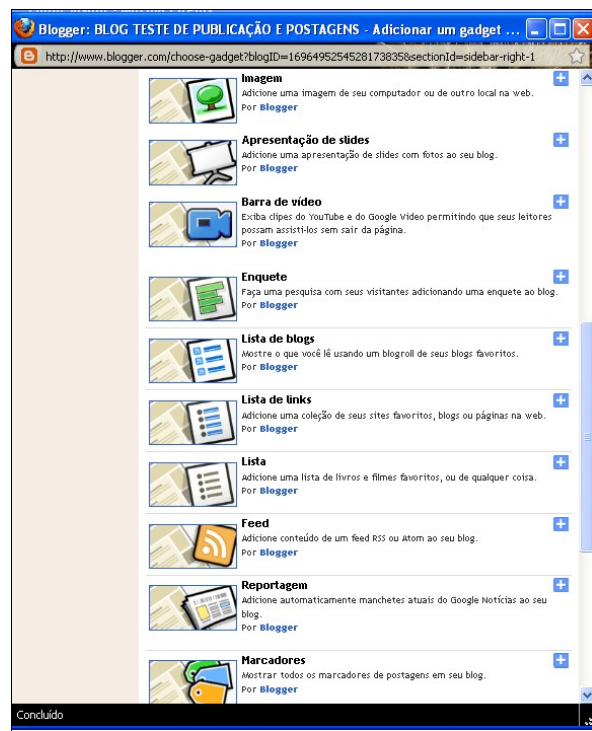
Blogger: BLOG TESTE DE PUBLICAÇÃO E POSTAGENS - Adicionar um gadget ...

http://www.blogger.com/choose-gadget?blogID=1696495254528173835&sectionId=sidebar-right-1

Imagem
Adicione uma imagem de seu computador ou de outro local na web.
Por Blogger

Apresentação de slides
Adicione uma apresentação de slides com fotos ao seu blog.
Por Blogger

Barra de vídeo
Exiba clipes do YouTube e do Google Vídeo permitindo que seus leitores possam assisti-los sem sair da página.
Por Blogger

Enquete
Faça uma pesquisa com seus visitantes adicionando uma enquete ao blog.
Por Blogger

Lista de blogs
Mostre o que você lê usando um blogroll de seus blogs favoritos.
Por Blogger

Lista de links
Adicione uma coleção de seus sites favoritos, blogs ou páginas na web.
Por Blogger

Lista
Adicione uma lista de livros e filmes favoritos, ou de qualquer coisa.
Por Blogger

Feed
Adicione conteúdo de um feed RSS ou Atom ao seu blog.
Por Blogger

Reportagem
Adicione automaticamente manchetes atuais do Google Notícias ao seu blog.
Por Blogger

Marcadores
Mostrar todos os marcadores de postagens em seu blog.
Por Blogger

Concluído